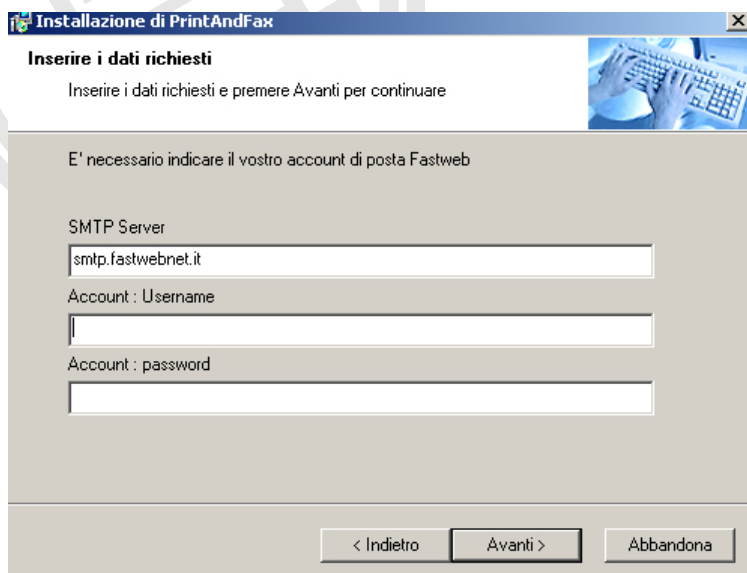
Installazione di PrintAndFax

Inserire i dati richiesti

Inserire i dati richiesti e premere Avanti per continuare

E' necessario indicare il vostro account di posta Fastweb

SMTP Server

smtp.fastwebnet.it

Account : Username

Account : password

< Indietro

Avanti >

Abbandona